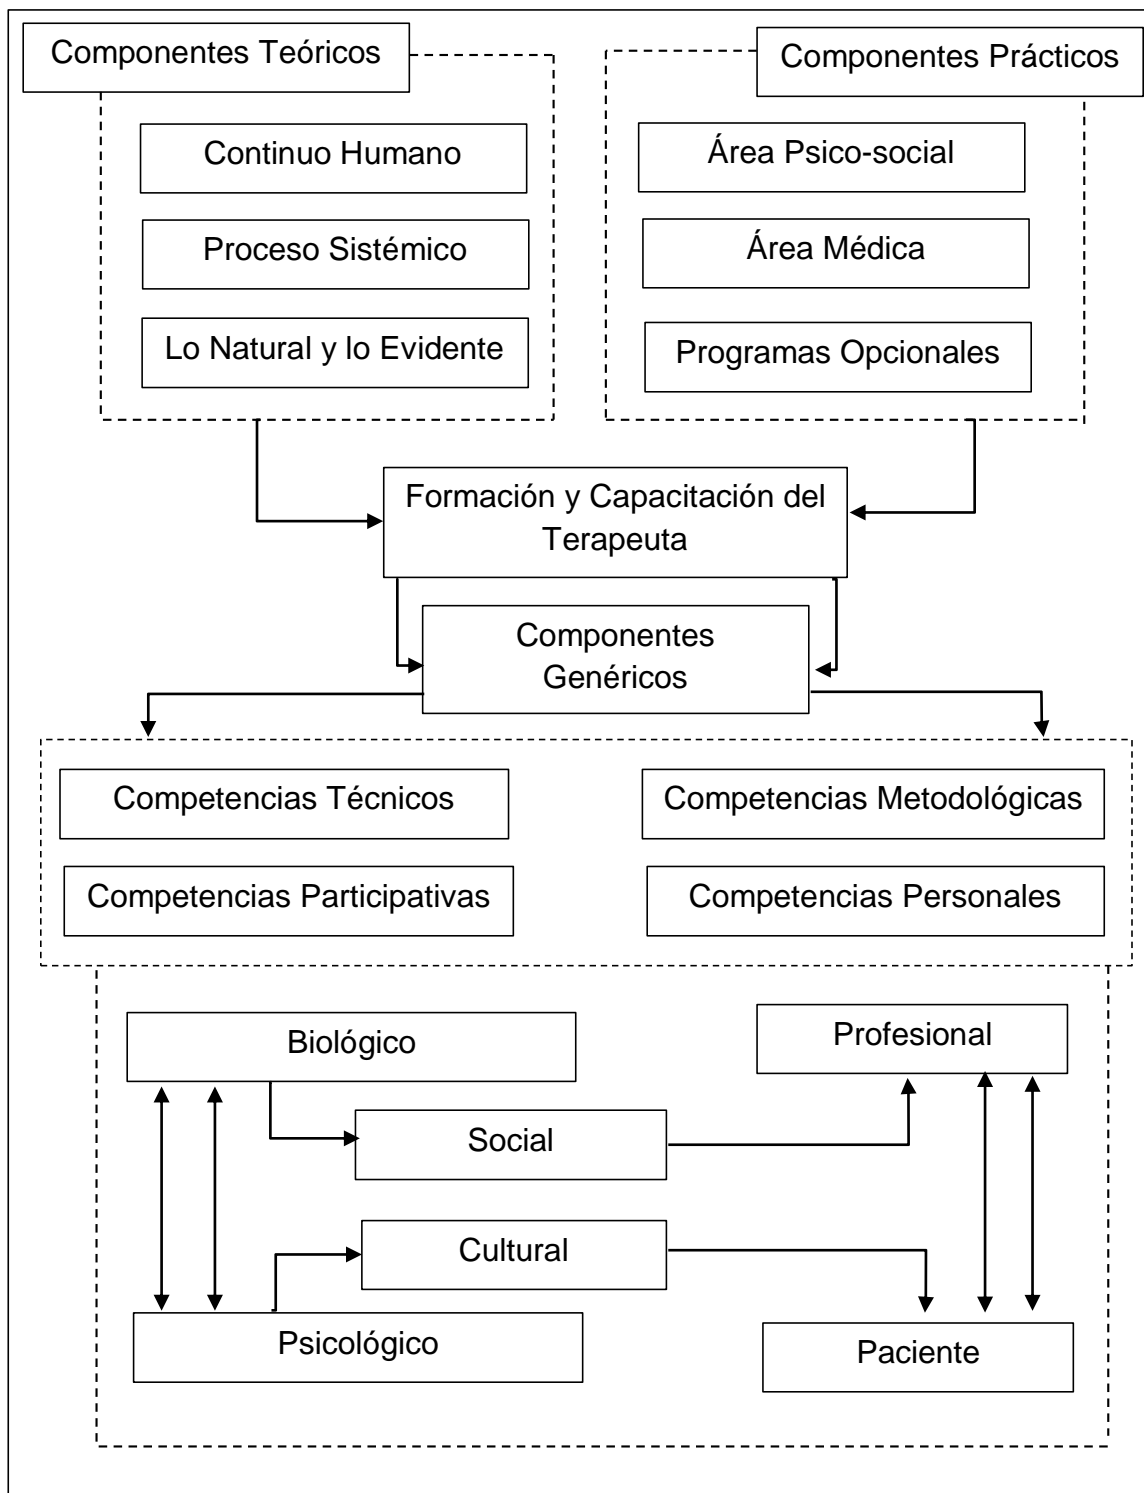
Componentes Teóricos

Continuo Humano

Proceso Sistémico

Lo Natural y lo Evidente

Componentes Prácticos

Área Psico-social

Área Médica

Programas Opcionales

Formación y Capacitación del Terapeuta

Componentes Genéricos

Competencias Técnicos

Competencias Metodológicas

Competencias Participativas

Competencias Personales

Biológico

Profesional

Social

Cultural

Psicológico

Paciente